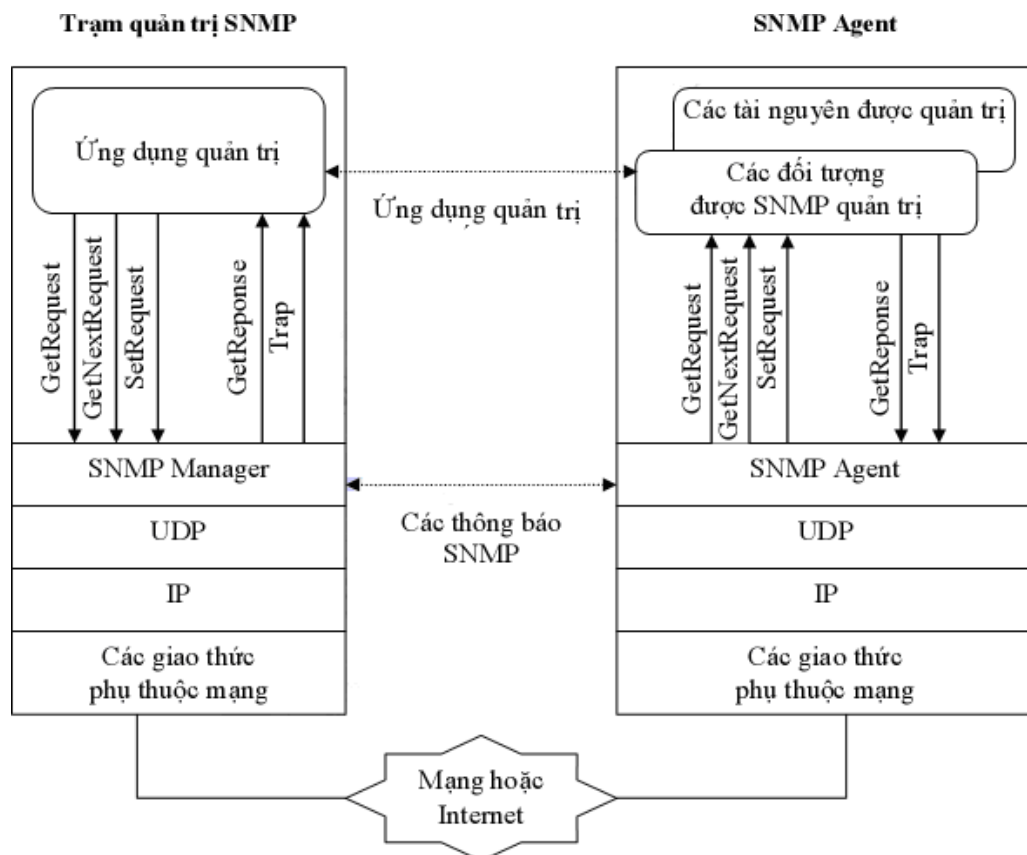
Trạm quản trị SNMP

SNMP Agent

Ứng dụng quản trị

Các tài nguyên được quản trị

Các đối tượng được SNMP quản trị

Ứng dụng quản trị

GetRequest
GetNextRequest
SetRequest
GetReponse
Trap

GetRequest
GetNextRequest
SetRequest
GetReponse
Trap

SNMP Manager

SNMP Agent

UDP

Các thông báo SNMP

UDP

IP

IP

Các giao thức phụ thuộc mạng

Các giao thức phụ thuộc mạng

Mạng hoặc Internet